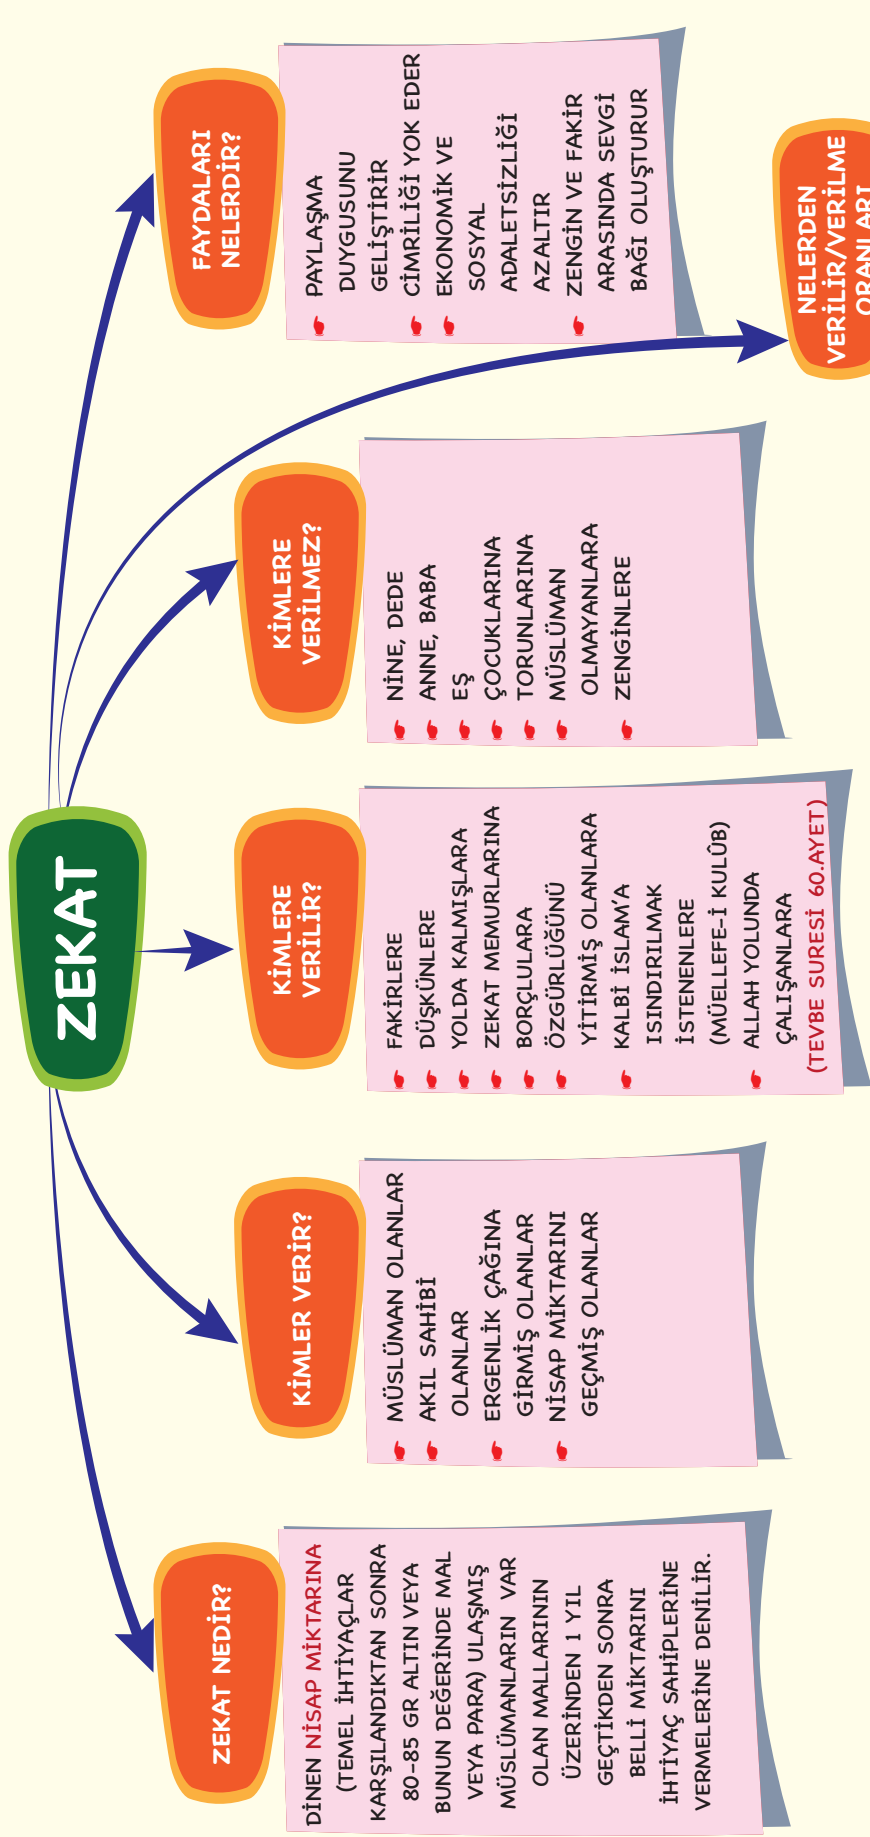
ZEKAT

ZEKAT NEDİR?

DİNEN NİSAP MİKTARINA (TEMEL İHTİYAÇLAR KARŞILANDIKTAN SONRA 80-85 GR ALTIN VEYA BUNUN DEĞERİNDE MAL VEYA PARA) ULAŞMIŞ MÜSLÜMANLARIN VAR OLAN MALLARININ ÜZERİNDEN 1 YIL GEÇTİKDEN SONRA BELLİ MİKTARINI İHTİYAÇ SAHİPLERİNE VERMELERİNE DENİLİR.

KİMLER VERİR?

MÜSLÜMAN OLANLAR
AKIL SAHİBİ OLANLAR
ERGENLİK ÇAĞINA GİRMİŞ OLANLAR
NİSAP MİKTARINI GEÇMİŞ OLANLAR

KİMLERE VERİLİR?

FAKİRLERE
DÜŞKÜNLERE
YOLDA KALMIŞLARA
ZEKAT MEMURLARINA
BORÇLULARA
ÖZGÜRLÜĞÜNÜ YİTİRMİŞ OLANLARA
KALBİ İSLAM'A ISINDIRILMAK İSTENENLERE (MÜELLEFE-İ KULÛB)
ALLAH YOLUNDA ÇALIŞANLARA
(TEVBE SURESİ 60.AYET)

KİMLERE VERİLMEZ?

NİNE, DEDE
ANNE, BABA
EŞ
ÇOCUKLARINA
TORUNLARINA
MÜSLÜMAN OLMAYANLARA
ZENGİNLERE

FAYDALARI NELERDİR?

PAYLAŞMA DUYGUSUNU GELİŞTİRİR
CİMRİLİĞİ YOK EDER
EKONOMİK VE SOSYAL ADALETSİZLİĞİ AZALTIR
ZENGİN VE FAKİR ARASINDA SEVGİ BAĞI OLUŞTURUR

NELERDEN VERİLİR/VERİLME ORANLARI